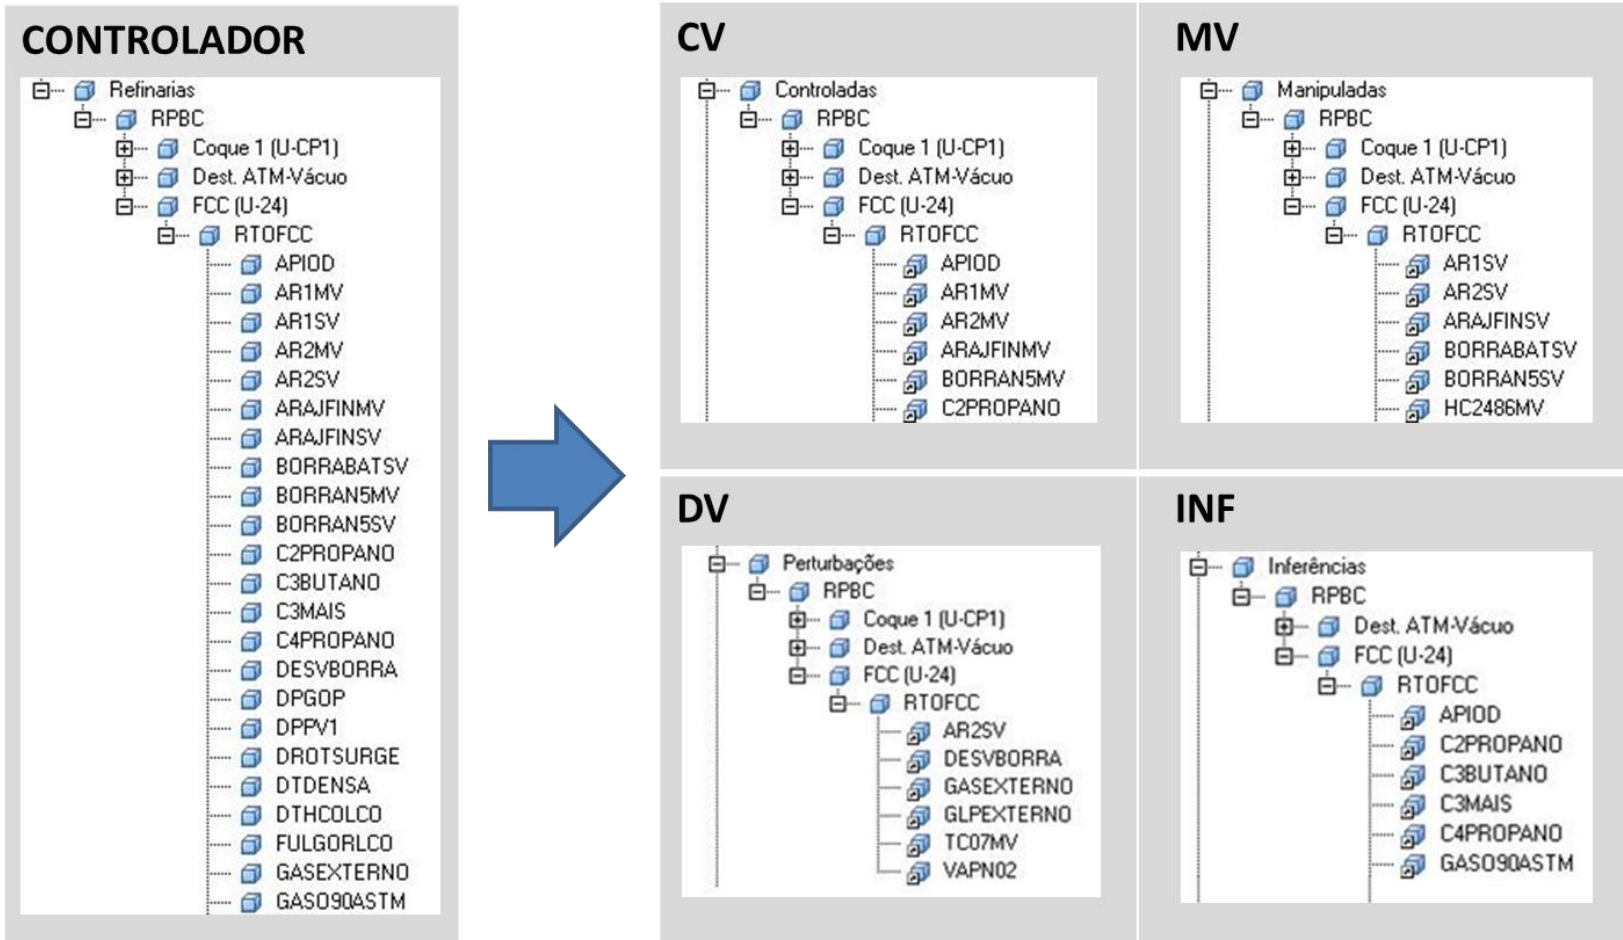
CONTROLADOR

Refinarias
RPBC
Coque 1 (U-CP1)
Dest. ATM-Vácuo
FCC (U-24)
RTOFCC
APIOD
AR1MV
AR1SV
AR2MV
AR2SV
ARAJFINMV
ARAJFINSV
BORRABATSV
BORRAN5MV
BORRAN5SV
C2PROPANO
C3BUTANO
C3MAIS
C4PROPANO
DESVBORRA
DPGOP
DPPV1
DROTSURGE
DTDENSA
DTHCOLCO
FULGORLCO
GASEXTERNO
GASO90ASTM

CV

Controladas
RPBC
Coque 1 (U-CP1)
Dest. ATM-Vácuo
FCC (U-24)
RTOFCC
APIOD
AR1MV
AR2MV
ARAJFINMV
BORRAN5MV
C2PROPANO

MV

Manipuladas
RPBC
Coque 1 (U-CP1)
Dest. ATM-Vácuo
FCC (U-24)
RTOFCC
AR1SV
AR2SV
ARAJFINSV
BORRABATSV
BORRAN5SV
HC2486MV

DV

Perturbações
RPBC
Coque 1 (U-CP1)
Dest. ATM-Vácuo
FCC (U-24)
RTOFCC
AR2SV
DESVBORRA
GASEXTERNO
GLPEXTERNO
TC07MV
VAPN02

INF

Inferências
RPBC
Dest. ATM-Vácuo
FCC (U-24)
RTOFCC
APIOD
C2PROPANO
C3BUTANO
C3MAIS
C4PROPANO
GASO90ASTM